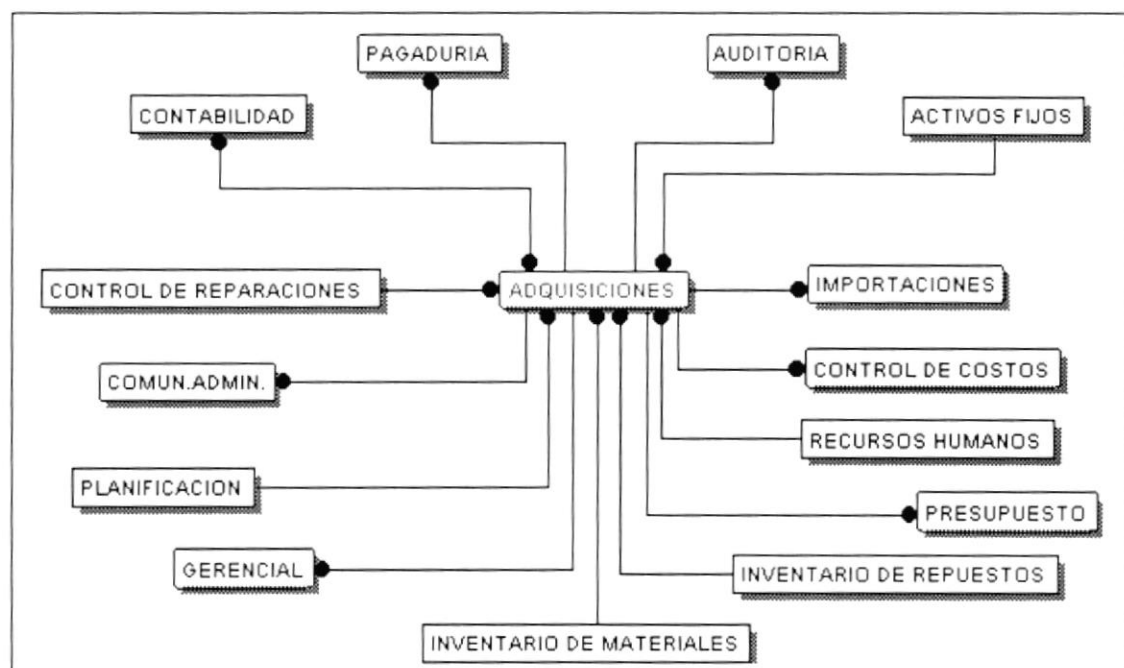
PAGADURIA

AUDITORIA

CONTABILIDAD

ACTIVOS FIJOS

CONTROL DE REPARACIONES

ADQUISICIONES

IMPORTACIONES

COMUN.ADMIN.

CONTROL DE COSTOS

RECURSOS HUMANOS

PLANIFICACION

PRESUPUESTO

GERENCIAL

INVENTARIO DE REPUESTOS

INVENTARIO DE MATERIALES